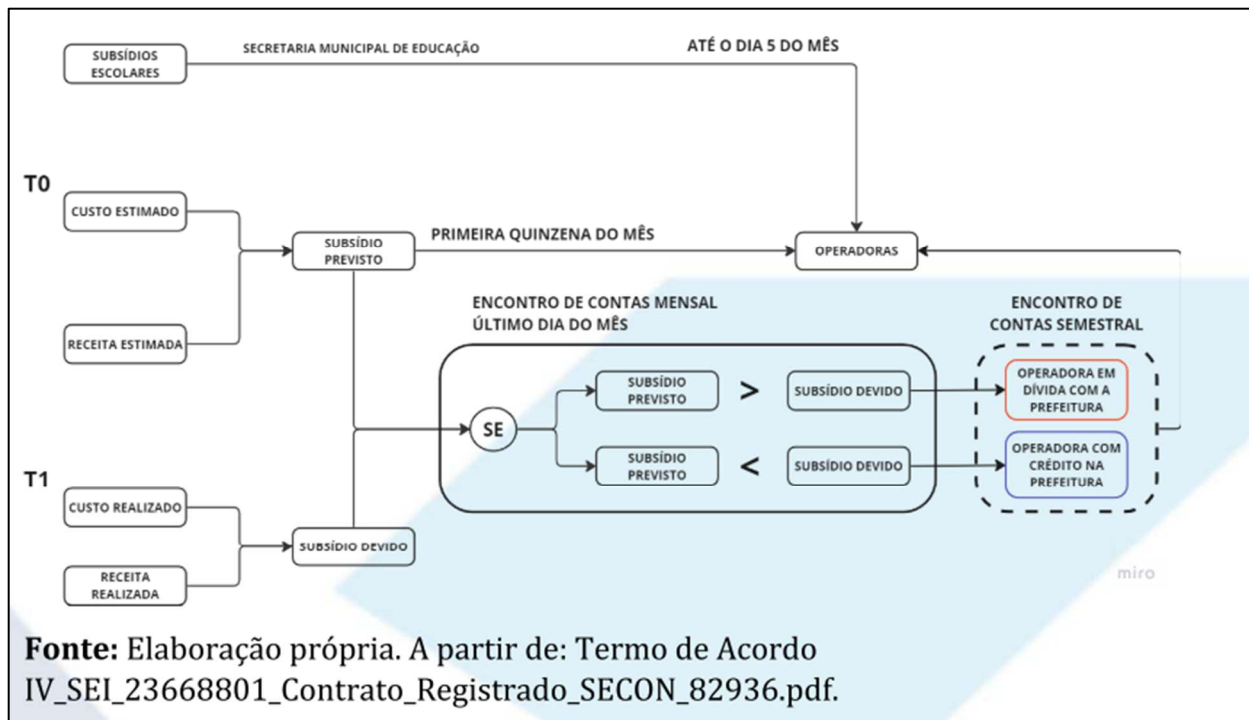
SUBSÍDIOS ESCOLARES

SECRETARIA MUNICIPAL DE EDUCAÇÃO

ATÉ O DIA 5 DO MÊS

T0

CUSTO ESTIMADO

RECEITA ESTIMADA

SUBSÍDIO PREVISTO

PRIMEIRA QUINZENA DO MÊS

OPERADORAS

ENCONTRO DE CONTAS MENSAL ÚLTIMO DIA DO MÊS

ENCONTRO DE CONTAS SEMESTRAL

SE

SUBSÍDIO PREVISTO

>

SUBSÍDIO DEVIDO

OPERADORA EM DÍVIDA COM A PREFEITURA

SUBSÍDIO PREVISTO

<

SUBSÍDIO DEVIDO

OPERADORA COM CRÉDITO NA PREFEITURA

T1

CUSTO REALIZADO

RECEITA REALIZADA

SUBSÍDIO DEVIDO

miro

**Fonte:** Elaboração própria. A partir de: Termo de Acordo IV_SEI_23668801_Contrato_Registrado_SECON_82936.pdf.